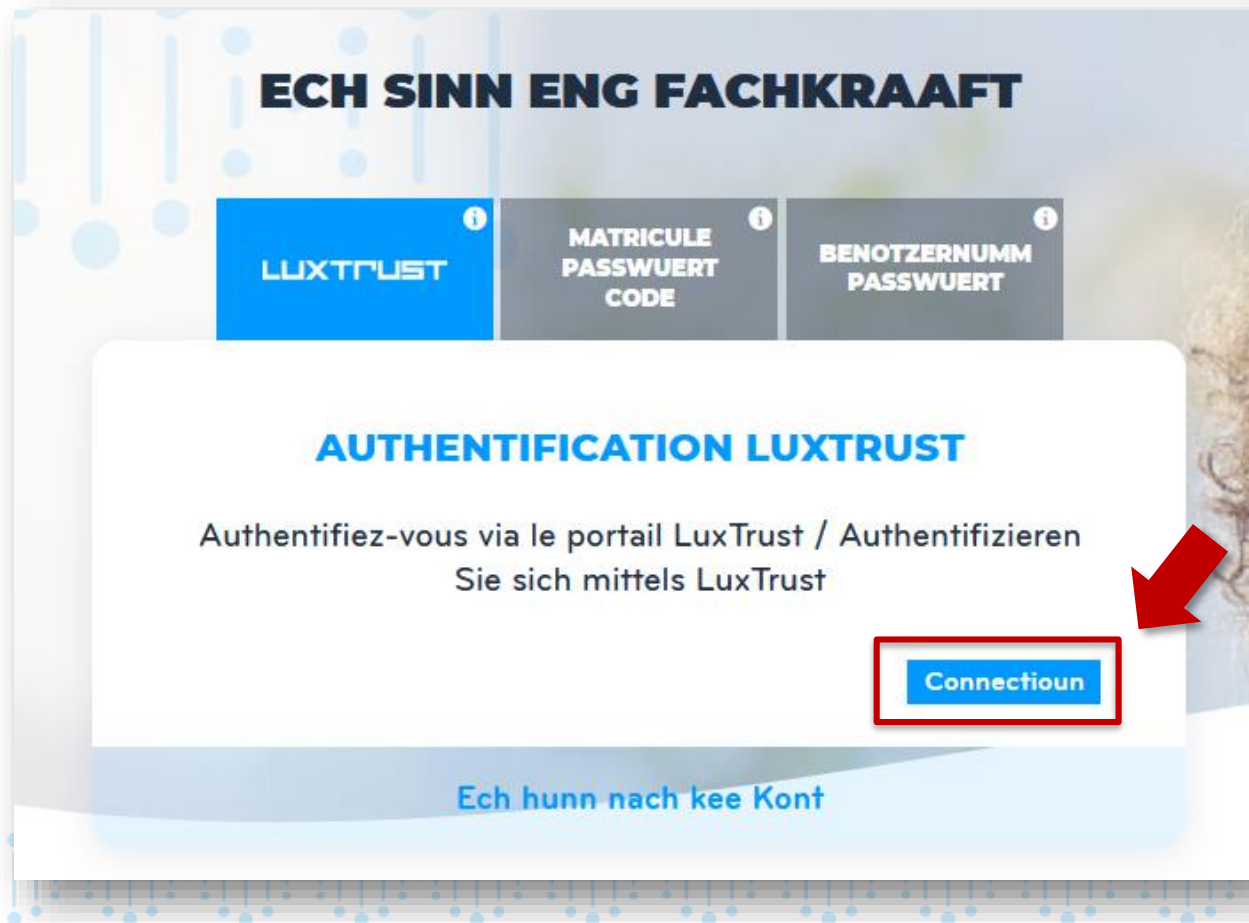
ECH SINN ENG FACHKRAAFT

LUXTRUST

MATRICULE PASSWUERT CODE

BENOTZERNUMM PASSWUERT

AUTHENTIFICATION LUXTRUST

Authentifiez-vous via le portail LuxTrust / Authentifizieren Sie sich mittels LuxTrust

Connectioun

Ech hunn nach kee Kont